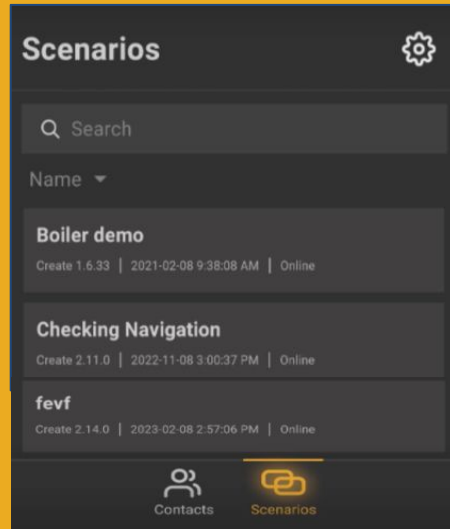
Scenarios

Search

Name

Boiler demo
Create 1.6.33 | 2021-02-08 9:38:08 AM | Online

Checking Navigation
Create 2.11.0 | 2022-11-08 3:00:37 PM | Online

fevf
Create 2.14.0 | 2023-02-08 2:57:06 PM | Online

Contacts
Scenarios